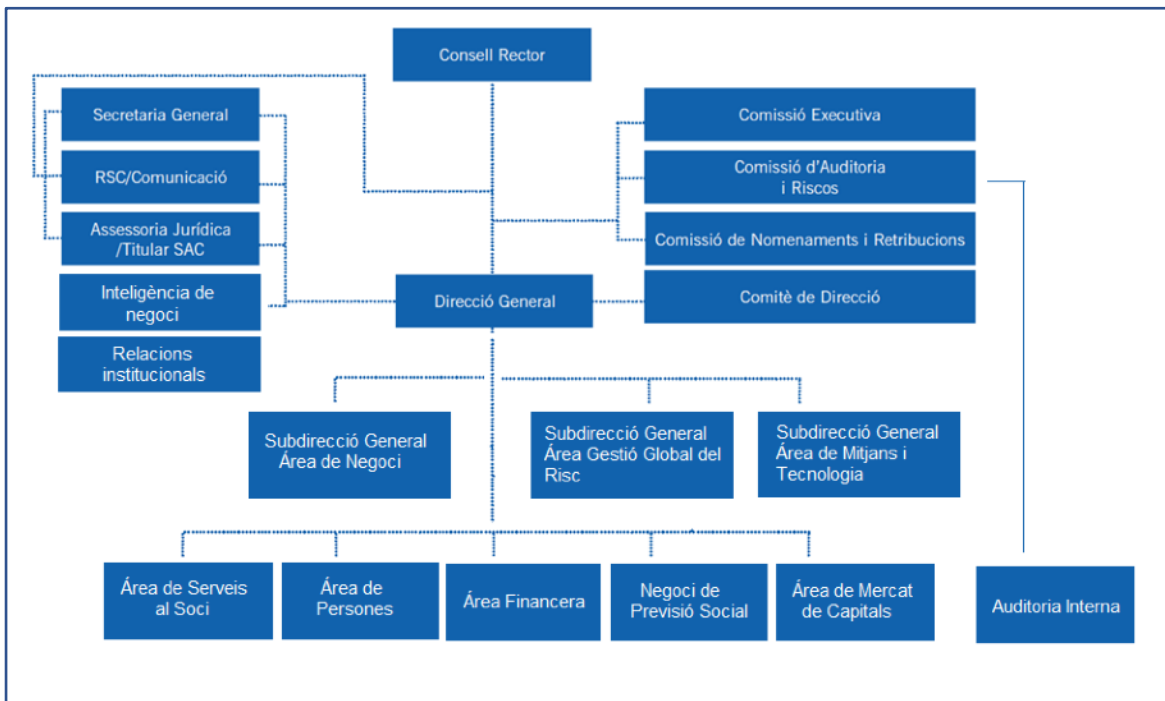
Consell Rector

Secretaria General

RSC/Comunicació

Assessoria Jurídica /Titular SAC

Inteligència de negoci

Relacions institucionals

Comissió Executiva

Comissió d'Auditoria i Riscos

Comissió de Nomenaments i Retribucions

Direcció General

Comitè de Direcció

Subdirecció General Área de Negoci

Subdirecció General Área Gestió Global del Risc

Subdirecció General Área de Mitjans i Tecnologia

Área de Serveis al Soci

Área de Persones

Área Financera

Negoci de Previsió Social

Área de Mercat de Capitals

Auditoria Interna